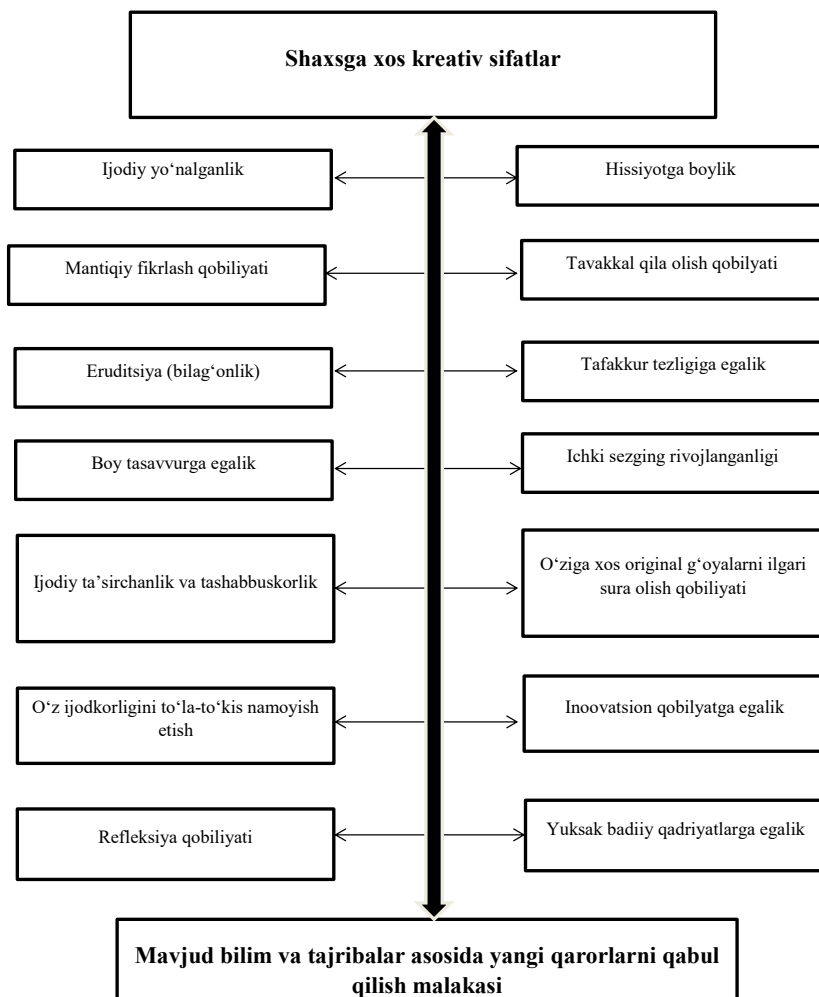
Shaxsga xos kreativ sifatlar

Ijodiy yo‘nalganlik

Hissiyotga boylik

Mantiqiy fikrlash qobiliyati

Tavakkal qila olish qobilyati

Eruditsiya (bilag‘onlik)

Tafakkur tezligiga egalik

Boy tasavvurga egalik

Ichki sezging rivojlanganligi

Ijodiy ta’sirchanlik va tashabbuskorlik

O‘ziga xos original g‘oyalarni ilgari sura olish qobiliyati

O‘z ijodkorligini to‘la-to‘kis namoyish etish

Inoovatsion qobilyatga egalik

Refleksiya qobiliyati

Yuksak badiiy qadriyatlarga egalik

Mavjud bilim va tajribalar asosida yangi qarorlarni qabul qilish malakasi